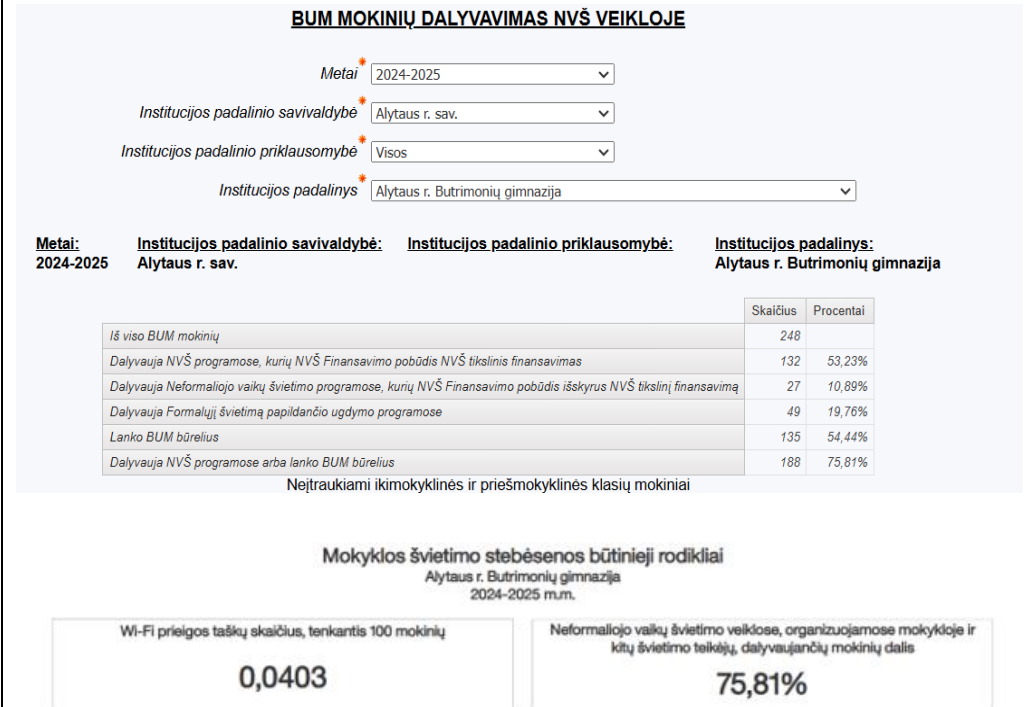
BUM MOKINIŲ DALYVAVIMAS NVŠ VEIKLOJE

Metai * 2024-2025

Institucijos padalinio savivaldybė * Alytaus r. sav.

Institucijos padalinio priklausomybė * Visos

Institucijos padalinys * Alytaus r. Butrimonių gimnazija

Metai: 2024-2025

Institucijos padalinio savivaldybė: Alytaus r. sav.

Institucijos padalinio priklausomybė:

Institucijos padalinys: Alytaus r. Butrimonių gimnazija

| | Skaičius | Procentai |
|---|---|---|
| Iš viso BUM mokinių | 248 | |
| Dalyvauja NVŠ programose, kurių NVŠ Finansavimo pobūdis NVŠ tikslinis finansavimas | 132 | 53,23% |
| Dalyvauja Neformaliojo vaikų švietimo programose, kurių NVŠ Finansavimo pobūdis išskyrus NVŠ tikslinį finansavimą | 27 | 10,89% |
| Dalyvauja Formalųjį švietimą papildančio ugdymo programose | 49 | 19,76% |
| Lanko BUM būrelius | 135 | 54,44% |
| Dalyvauja NVŠ programose arba lanko BUM būrelius | 188 | 75,81% |

Neįtraukiami ikimokyklinės ir priešmokyklinės klasių mokiniai

Mokyklos švietimo stebėsenos būtinieji rodikliai
Alytaus r. Butrimonių gimnazija
2024-2025 m.m.

Wi-Fi prieigos taškų skaičius, tenkantis 100 mokinių

0,0403

Neformaliojo vaikų švietimo veiklose, organizuojamose mokykloje ir kitų švietimo teikėjų, dalyvaujančių mokinių dalis

75,81%